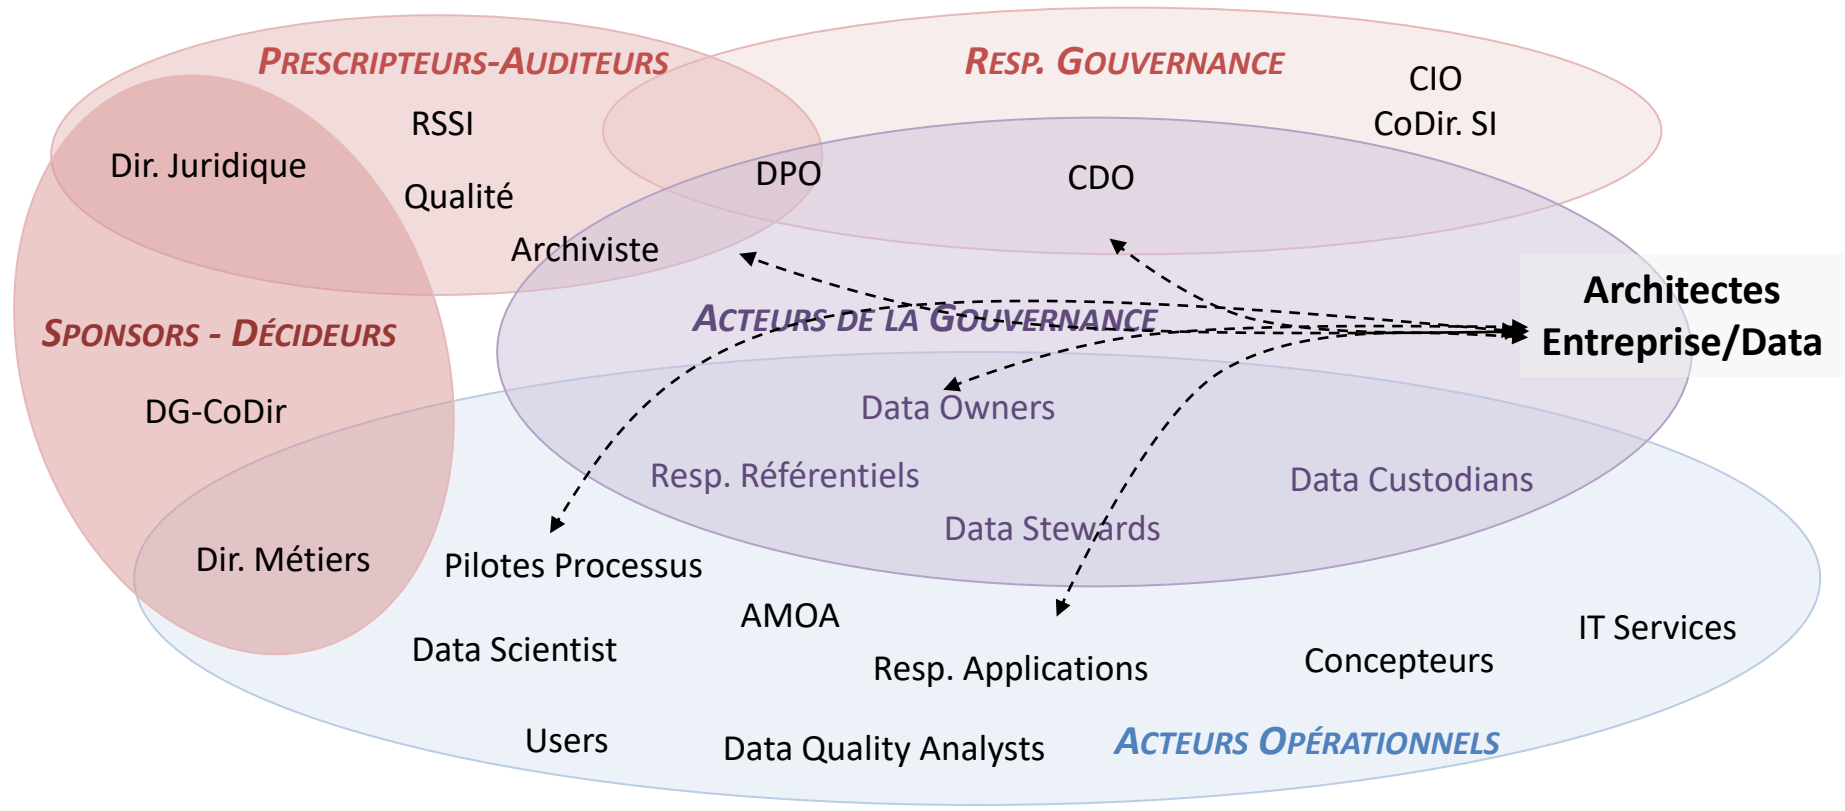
PRESCRIPTEURS-AUDITEURS

RESP. GOUVERNANCE

CIO
CoDir. SI

RSSI

Dir. Juridique

Qualité

DPO

CDO

Archiviste

Architectes Entreprise/Data

SPONSORS - DÉCIDEURS

ACTEURS DE LA GOUVERNANCE

DG-CoDir

Data Owners

Resp. Référentiels

Data Custodians

Data Stewards

Dir. Métiers

Pilotes Processus

AMOA

IT Services

Data Scientist

Resp. Applications

Concepteurs

Users

Data Quality Analysts

ACTEURS OPÉRATIONNELS